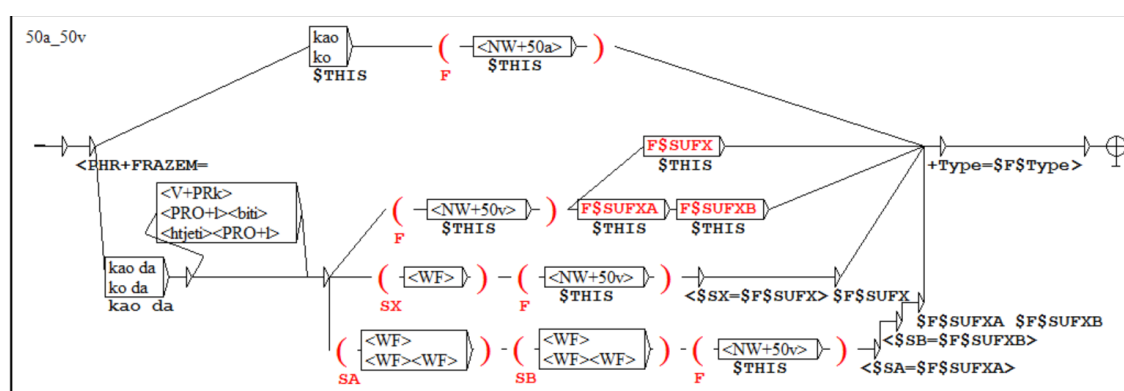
50a_50v

kao
ko
$THIS

(
F
<NW+50a>
$THIS
)

<PHR+FRAZEM=

F$SUFX
$THIS

+Type=$F$Type>

<V+PRk>
<PRO+I><biti>
<htjeti><PRO+I>

(
F
<NW+50v>
$THIS
)

F$SUFXA
$THIS
F$SUFXB
$THIS

kao da
ko da
kao da

(
SX
<WF>
)

(
F
<NW+50v>
$THIS
)

<$SX=$F$SUFX>
$F$SUFX

$F$SUFXA $F$SUFXB

(
SA
<WF>
<WF><WF>
)

(
SB
<WF>
<WF><WF>
)

(
F
<NW+50v>
$THIS
)

<$SB=$F$SUFXB>
<$SA=$F$SUFXA>